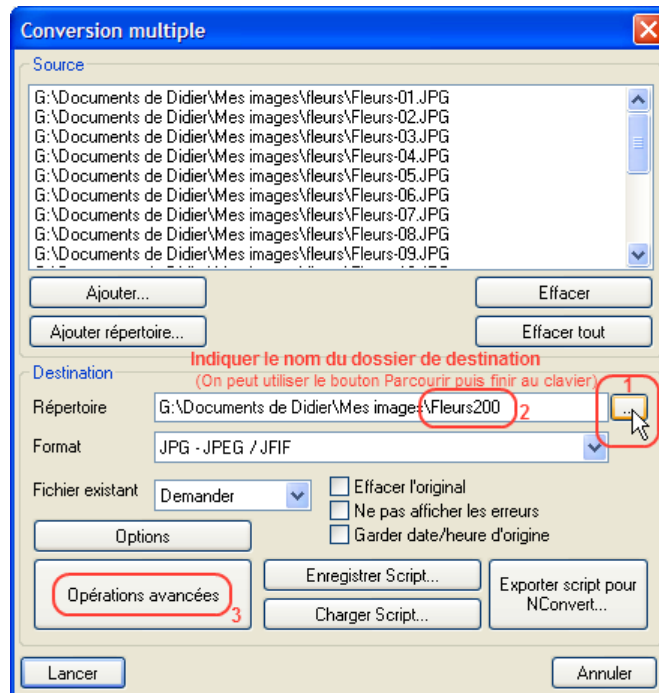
Conversion multiple

Source

G:\Documents de Didier\Mes images\fleurs\Fleurs-01.JPG
G:\Documents de Didier\Mes images\fleurs\Fleurs-02.JPG
G:\Documents de Didier\Mes images\fleurs\Fleurs-03.JPG
G:\Documents de Didier\Mes images\fleurs\Fleurs-04.JPG
G:\Documents de Didier\Mes images\fleurs\Fleurs-05.JPG
G:\Documents de Didier\Mes images\fleurs\Fleurs-06.JPG
G:\Documents de Didier\Mes images\fleurs\Fleurs-07.JPG
G:\Documents de Didier\Mes images\fleurs\Fleurs-08.JPG
G:\Documents de Didier\Mes images\fleurs\Fleurs-09.JPG
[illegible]

Ajouter...
Effacer
Ajouter répertoire...
Effacer tout

Indiquer le nom du dossier de destination
(On peut utiliser le bouton Parcourir puis finir au clavier)

Destination

1

Répertoire
G:\Documents de Didier\Mes images\Fleurs200
2
...

Format
JPG - JPEG / JFIF

Fichier existant
Demander
Effacer l'original
Ne pas afficher les erreurs
Garder date/heure d'origine

Options

Opérations avancées
3
Enregistrer Script...
Charger Script...
Exporter script pour NConvert...

Lancer
Annuler